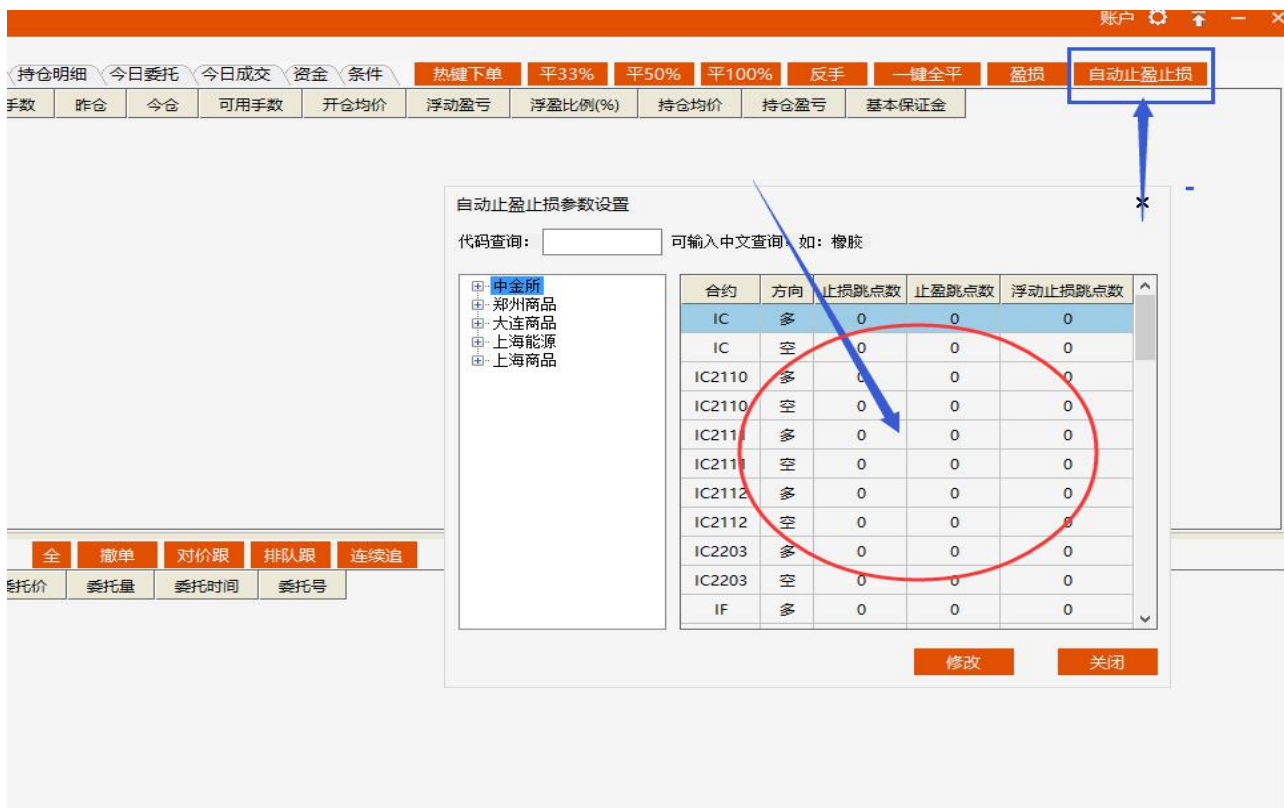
账户 — ×

持仓明细 今日委托 今日成交 资金 条件 热键下单 平33% 平50% 平100% 反手 一键全平 盈损 自动止盈止损

| 手数 | 昨仓 | 今仓 | 可用手数 | 开仓均价 | 浮动盈亏 | 浮盈比例(%) | 持仓均价 | 持仓盈亏 | 基本保证金 |
|---|---|---|---|---|---|---|---|---|---|

自动止盈止损参数设置 ×

代码查询: 可输入中文查询，如：橡胶

中金所
郑州商品
大连商品
上海能源
上海商品

| 合约 | 方向 | 止损跳点数 | 止盈跳点数 | 浮动止损跳点数 |
|---|---|---|---|---|
| IC | 多 | 0 | 0 | 0 |
| IC | 空 | 0 | 0 | 0 |
| IC2110 | 多 | 0 | 0 | 0 |
| IC2110 | 空 | 0 | 0 | 0 |
| IC2111 | 多 | 0 | 0 | 0 |
| IC2111 | 空 | 0 | 0 | 0 |
| IC2112 | 多 | 0 | 0 | 0 |
| IC2112 | 空 | 0 | 0 | 0 |
| IC2203 | 多 | 0 | 0 | 0 |
| IC2203 | 空 | 0 | 0 | 0 |
| IF | 多 | 0 | 0 | 0 |

修改 关闭

全 撤单 对价跟 排队跟 连续追

| 委托价 | 委托量 | 委托时间 | 委托号 |
|---|---|---|---|